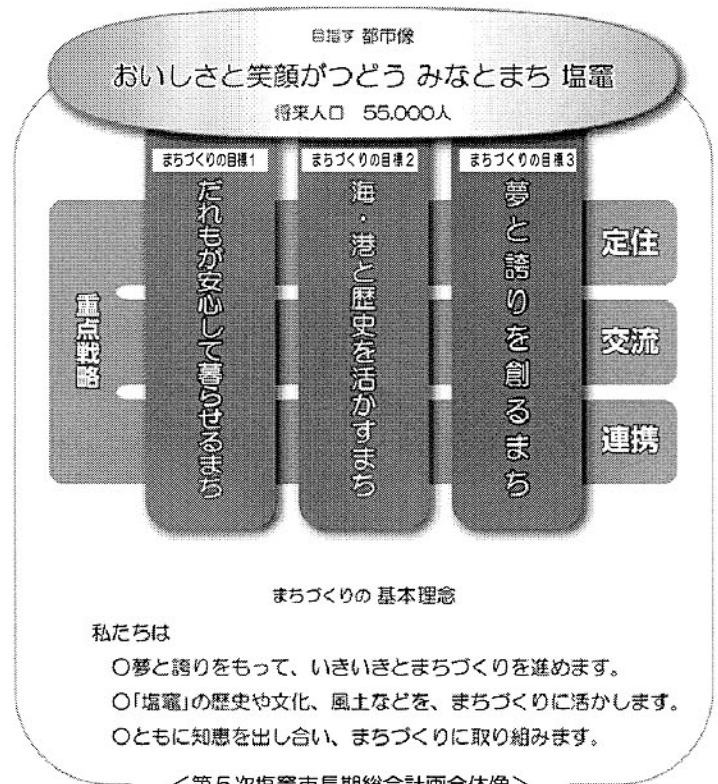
目指す 都市像

おいしさと笑顔がつどう みなとまち 塩竈

将来人口 55,000人

まちづくりの目標1

だれもが安心して暮らせるまち

まちづくりの目標2

海・港と歴史を活かすまち

まちづくりの目標3

夢と誇りを創るまち

重点戦略

定住

交流

連携

まちづくりの 基本理念

私たちは

○夢と誇りをもって、いきいきとまちづくりを進めます。

○「塩竈」の歴史や文化、風土などを、まちづくりに活かします。

○ともに知恵を出し合い、まちづくりに取り組みます。

＜第５次塩竈市長期総合計画全体像＞